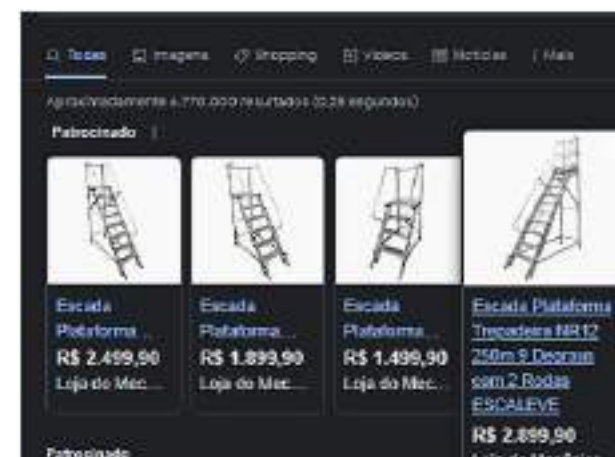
Todas Imagens Shopping Vídeos Notícias Mais

Aproximadamente 4.770.000 resultados (0,28 segundos)

Patrocinado

Escada Plataforma ...
R$ 2.499,90
Loja do Mec...

Escada Plataforma ...
R$ 1.899,90
Loja do Mec...

Escada Plataforma ...
R$ 1.499,90
Loja do Mec...

Escada Plataforma Trepadeira NR12 2,58m 9 Degraus com 2 Rodas ESCALEVE
R$ 2.899,90
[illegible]

Patrocinado